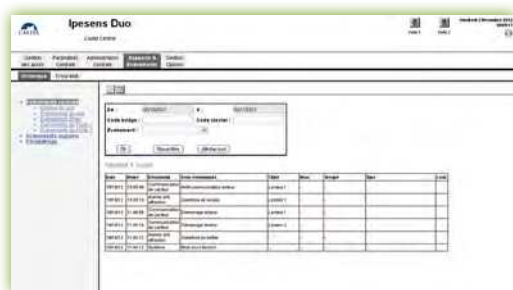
Ipesens Duo

Gestion des accès | Paramètres Centrale | Administration Centrale | Rapports & Evénements | Gestion Options

Evénements | Envoi mails

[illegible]

De : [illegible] | à : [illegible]
Code badge : | Code secteur :
Evénement :

Ok | Réinit filtre | Afficher tout

| Date | Heure | Evénement | Infos évènements | Objet | Nom | Groupe | Zone | Lock |
|---|---|---|---|---|---|---|---|---|
| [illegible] | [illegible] | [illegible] | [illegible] | Lecteur 1 | | | | |
| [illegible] | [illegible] | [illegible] | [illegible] | Lecteur 1 | | | | |
| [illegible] | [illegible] | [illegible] | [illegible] | Lecteur 1 | | | | |
| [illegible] | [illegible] | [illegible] | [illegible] | Lecteur 2 | | | | |
| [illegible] | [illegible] | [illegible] | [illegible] | | | | | |
| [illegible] | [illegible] | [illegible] | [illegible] | | | | | |